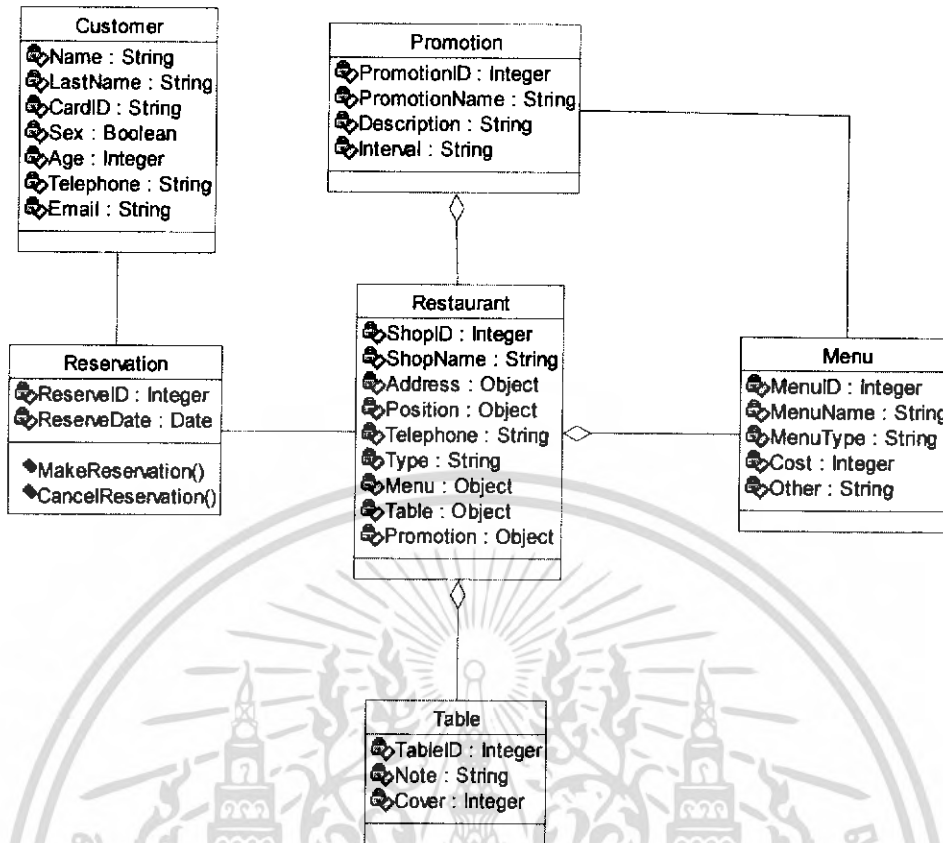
Customer
Name : String
LastName : String
CardID : String
Sex : Boolean
Age : Integer
Telephone : String
Email : String

Promotion
PromotionID : Integer
PromotionName : String
Description : String
Interval : String

Restaurant
ShopID : Integer
ShopName : String
Address : Object
Position : Object
Telephone : String
Type : String
Menu : Object
Table : Object
Promotion : Object

Reservation
ReserveID : Integer
ReserveDate : Date
MakeReservation()
CancelReservation()

Menu
MenuID : Integer
MenuName : String
MenuType : String
Cost : Integer
Other : String

Table
TableID : Integer
Note : String
Cover : Integer